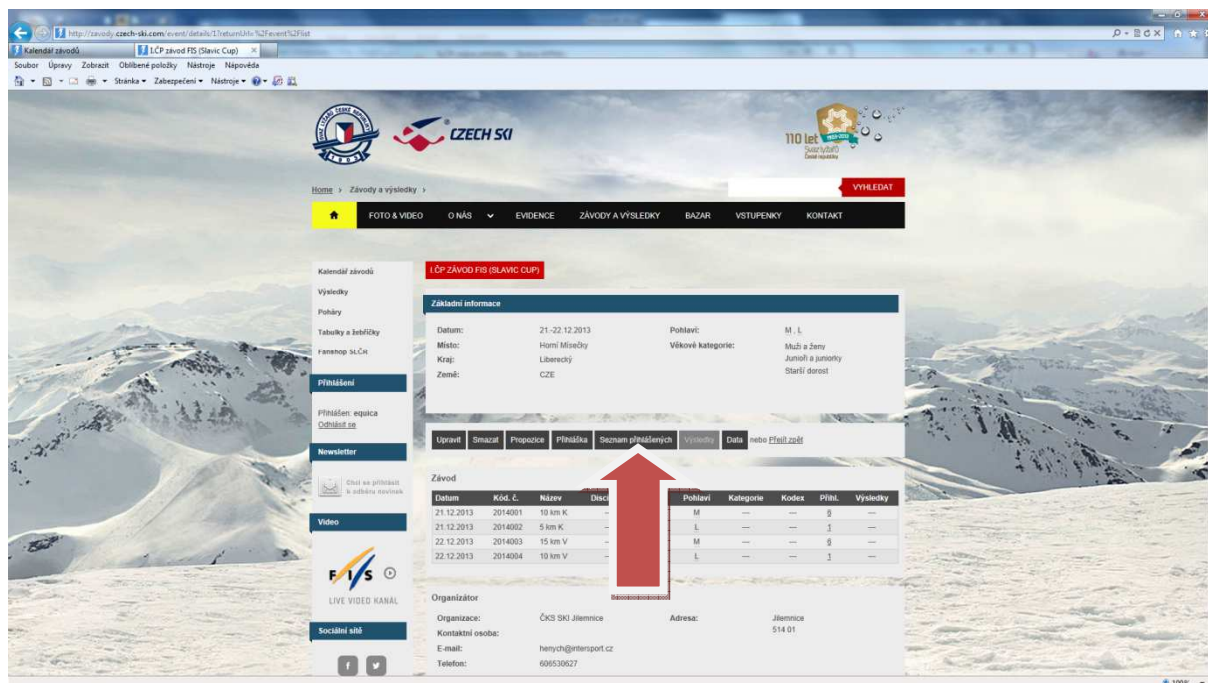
http://zavody.czech-ski.com/event/details/1?returnUrl=%2Fevent%2Flist

Kalendář závodů
LČP závod FIS (Slavic Cup)

Soubor Úpravy Zobrazit Oblíbené položky Nástroje Nápověda

Stránka ▾ Zabezpečení ▾ Nástroje ▾

CZECH SKI

110 let

Home › Závody a výsledky ›

VYHLEDAT

FOTO & VIDEO O NÁS EVIDENCE ZÁVODY A VÝSLEDKY BAZAR VSTUPENKY KONTAKT

Kalendář závodů
Výsledky
Poháry
Tabulky a žebříčky
Fanshop SLČR

Přihlášení

Přihlášen: equica
Odhlásit se

Newsletter

Chci se přihlásit k odběru novinek

Video

LIVE VIDEO KANÁL

Sociální sítě

LČP ZÁVOD FIS (SLAVIC CUP)

Základní informace

Datum: 21.-22.12.2013
Místo: Horní Mísečky
Kraj: Liberecký
Země: CZE
Pohlaví: M, L
Věkové kategorie: Muži a ženy
Junioři a juniorky
Starší dorost

Upravit Smazat Propozice Přihláška Seznam přihlášených Výsledky Data nebo Přejít zpět

Závod

| Datum | Kód. č. | Název | Disci | | Pohlaví | Kategorie | Kodex | Přihl. | Výsledky |
|---|---|---|---|---|---|---|---|---|---|
| 21.12.2013 | 2014001 | 10 km K | — | | M | — | — | 6 | — |
| 21.12.2013 | 2014002 | 5 km K | — | | L | — | — | 1 | — |
| 22.12.2013 | 2014003 | 15 km V | — | | M | — | — | 6 | — |
| 22.12.2013 | 2014004 | 10 km V | — | | L | — | — | 1 | — |

Organizátor

Organizace: ČKS SKI Jilemnice
Kontaktní osoba:
E-mail: henych@intersport.cz
Telefon: 606530627
Adresa: Jilemnice
514 01